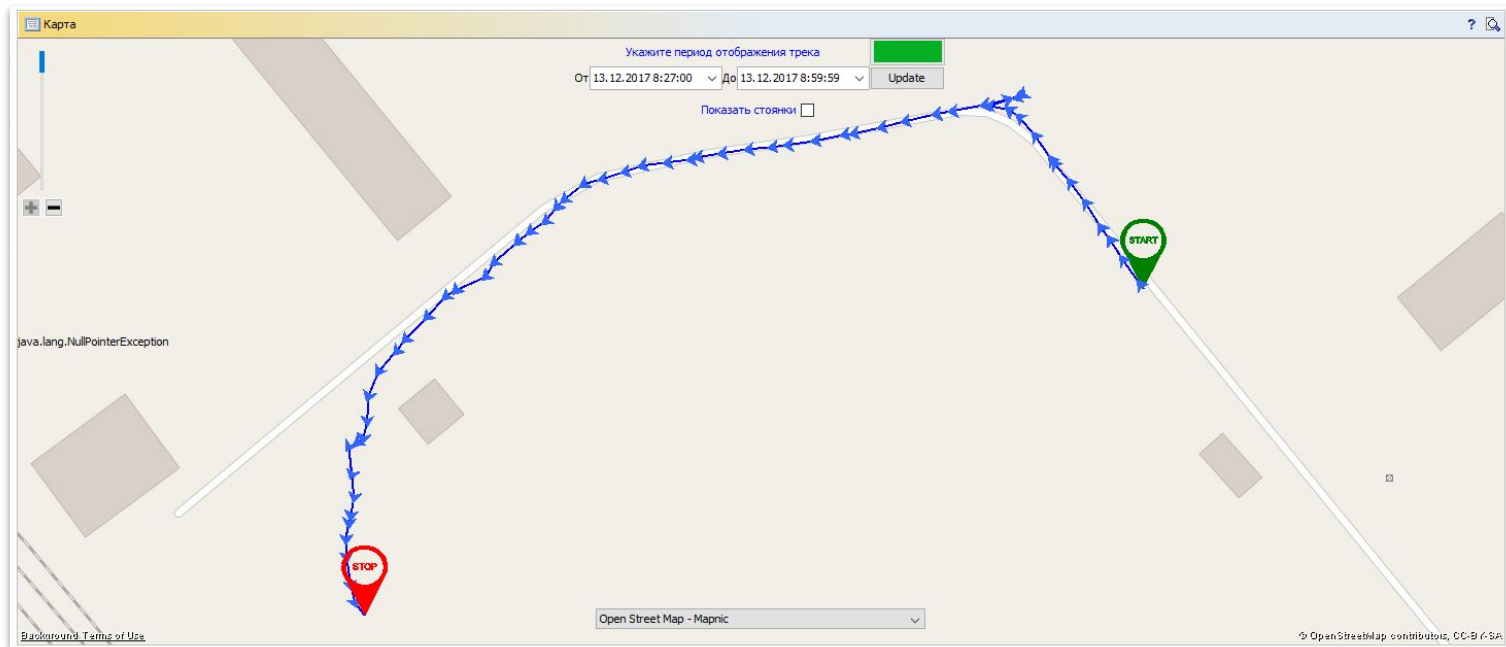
Карта
?

Укажите период отображения трека
От 13.12.2017 8:27:00 До 13.12.2017 8:59:59 Update
Показать стоянки

java.lang.NullPointerException

START
STOP

Open Street Map - Mapnic

Background Terms of Use
© OpenStreetMap contributors, CC-BY-SA